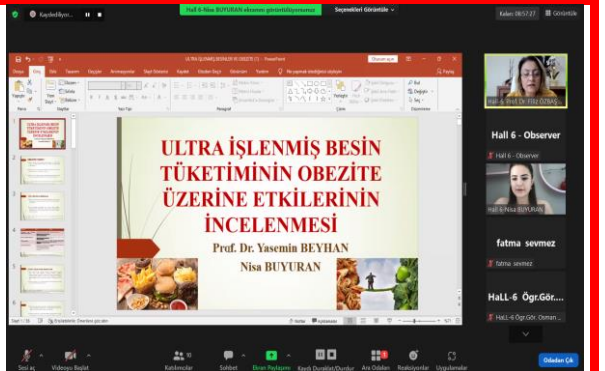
Kaydediliyor...

Hall 6-Nisa BUYURAN ekranını görüntülüyorsunuz

Seçenekleri Görüntüle

Kalan: 00:57:27

Görüntüle

ULTRA İŞLENMİŞ BESİNLER VE OBEZİTE - PowerPoint

Dosya Giriş Ekle Tasarım Geçişler Animasyonlar Slayt Gösterisi Kaydet Gözden Geçir Görünüm Yardım Ne yapmak istediğinizi söyleyin

Paylaş

ULTRA İŞLENMİŞ BESİN TÜKETİMİNİN OBEZİTE ÜZERİNE ETKİLERİNİN İNCELENMESİ

Prof. Dr. Yasemin BEYHAN

Nisa BUYURAN

Hall 6- Prof. Dr. Filiz ÖZBAŞ

Hall 6 - Observer

Hall 6 - Observer

Hall 6-Nisa BUYURAN

fatma sevmez

fatma sevmez

HaLL-6 Öğr.Gör....

HaLL-6 Öğr.Gör. Osman ...

Notlar

Sesi aç

Videoyu Başlat

Katılımcılar

Sohbet

Ekran Paylaşımı

Kaydı Duraklat/Durdur

Ara Odalar

Reaksiyonlar

Uygulamalar

Odadan Çık